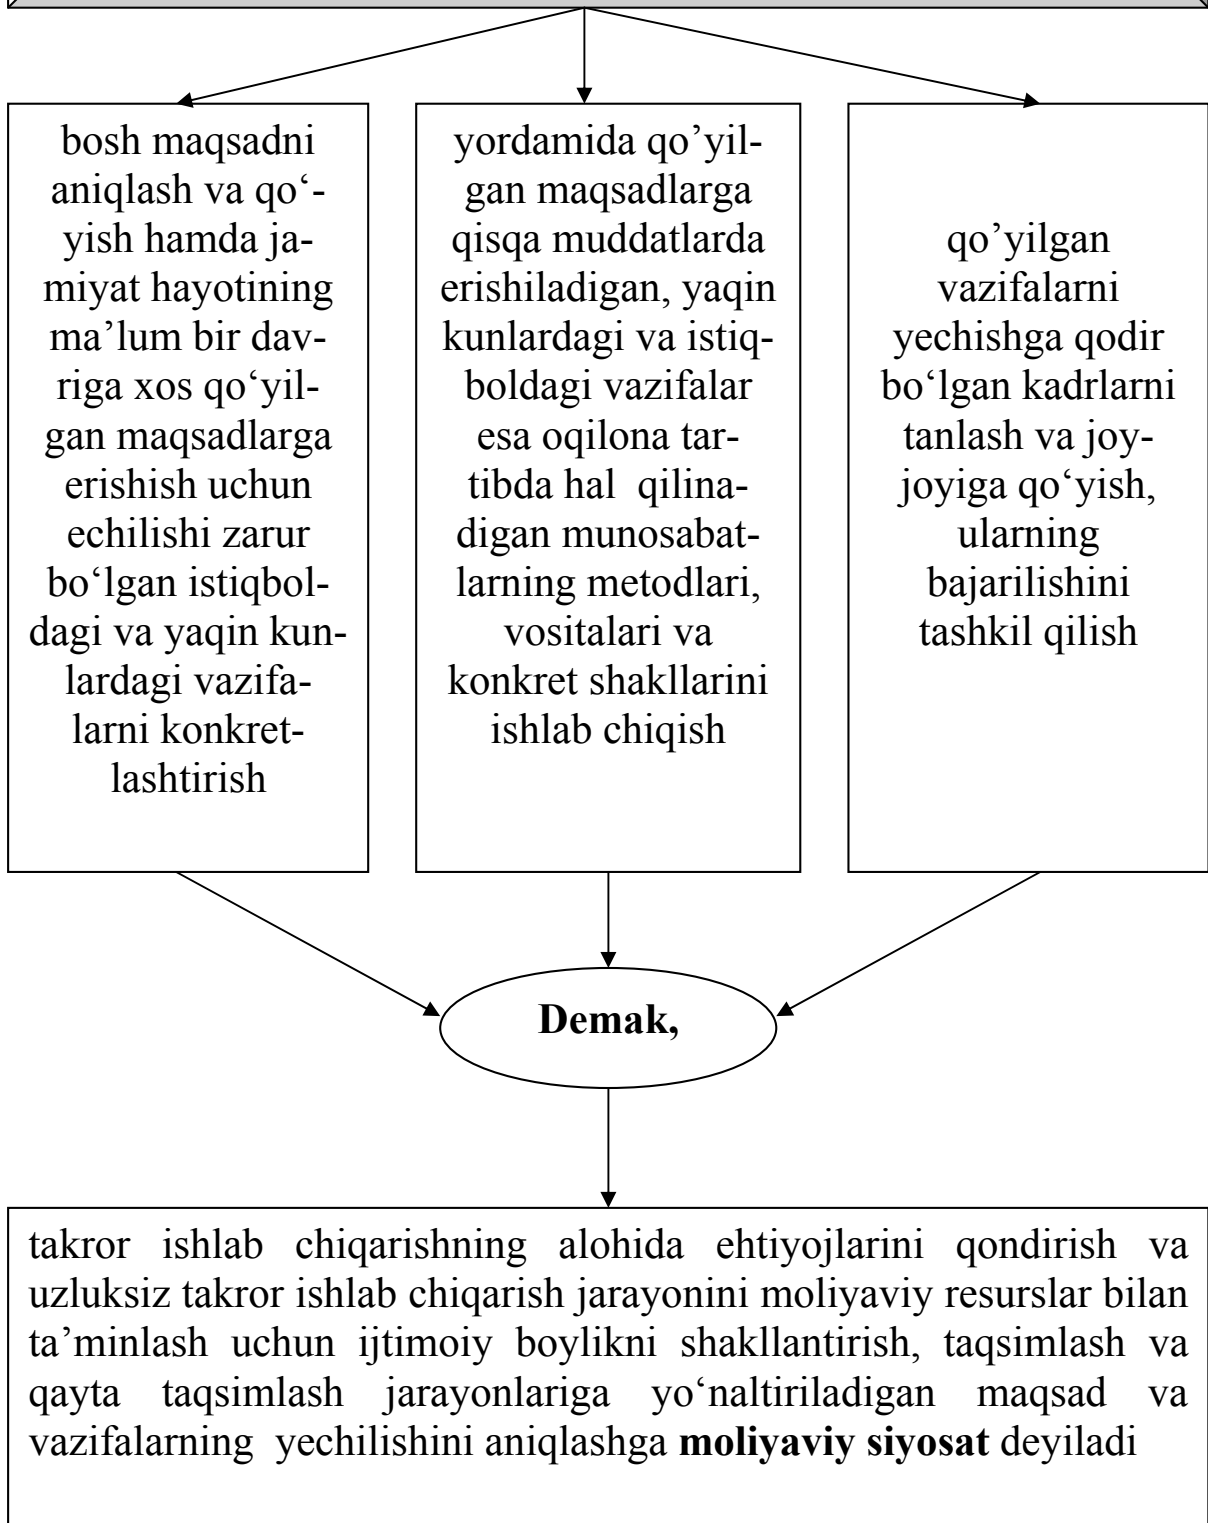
bosh maqsadni aniqlash va qo‘yish hamda jamiyat hayotining ma’lum bir davriga xos qo‘yilgan maqsadlarga erishish uchun echilishi zarur bo‘lgan istiqboldagi va yaqin kunlardagi vazifalarni konkretlashtirish

yordamida qo’yilgan maqsadlarga qisqa muddatlarda erishiladigan, yaqin kunlardagi va istiqboldagi vazifalar esa oqilona tartibda hal qilinadigan munosabatlarning metodlari, vositalari va konkret shakllarini ishlab chiqish

qo’yilgan vazifalarni yechishga qodir bo‘lgan kadrlarni tanlash va joy-joyiga qo‘yish, ularning bajarilishini tashkil qilish

**Demak,**

takror ishlab chiqarishning alohida ehtiyojlarini qondirish va uzluksiz takror ishlab chiqarish jarayonini moliyaviy resurslar bilan ta’minlash uchun ijtimoiy boylikni shakllantirish, taqsimlash va qayta taqsimlash jarayonlariga yo‘naltiriladigan maqsad va vazifalarning yechilishini aniqlashga **moliyaviy siyosat** deyiladi